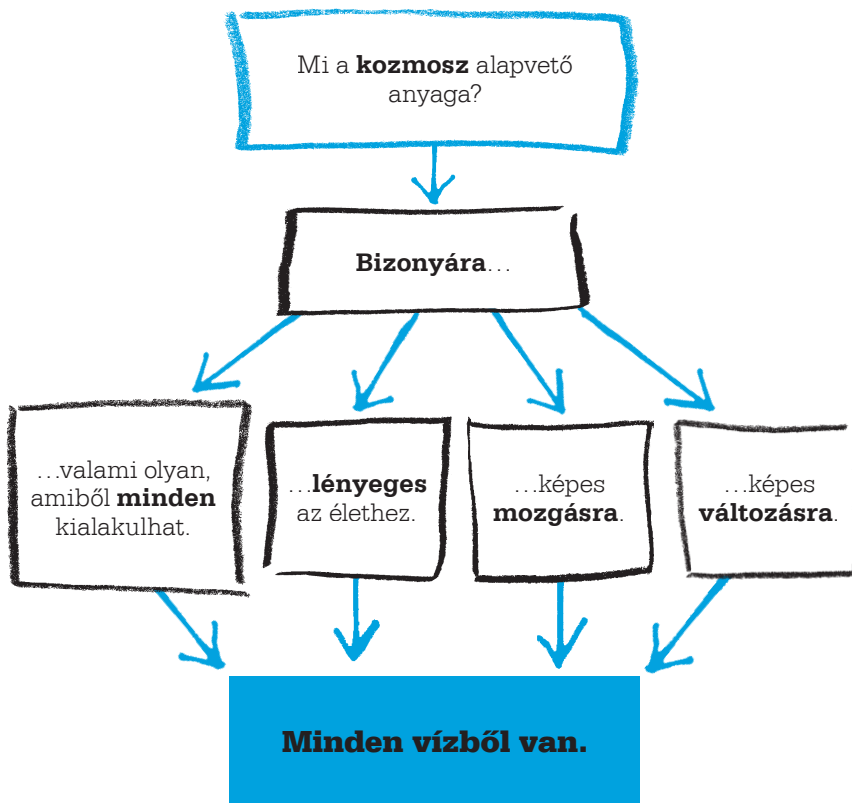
Mi a **kozmosz** alapvető anyaga?

**Bizonyára**...

...valami olyan, amiből **minden** kialakulhat.

...**lényeges** az élethez.

...képes **mozgásra**.

...képes **változásra**.

**Minden vízből van.**